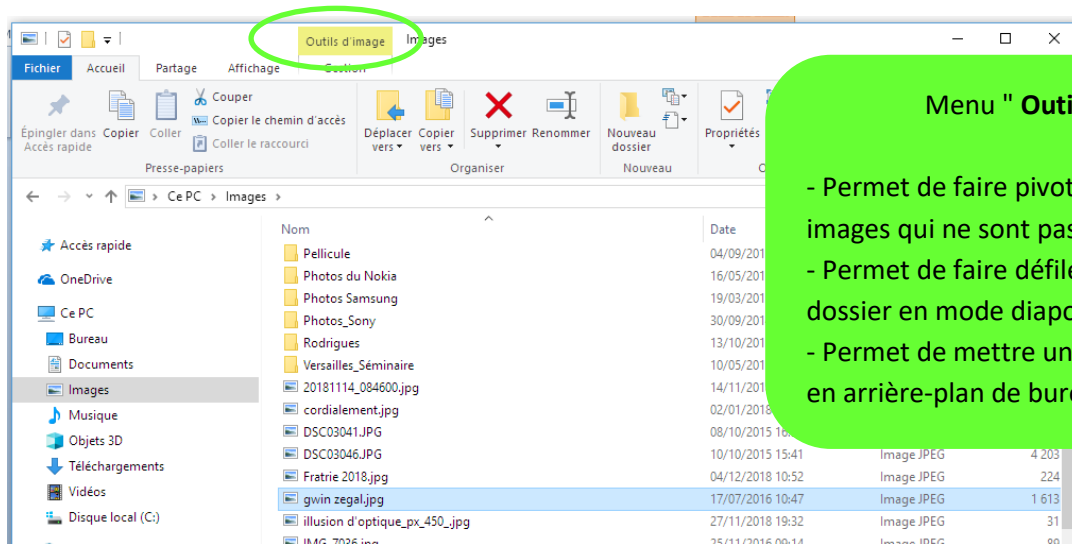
Outils d'image Images

Fichier Accueil Partage Affichage Gestion

Épingler dans Accès rapide Copier Coller Couper Copier le chemin d'accès Coller le raccourci Presse-papiers

Déplacer vers Copier vers Supprimer Renommer Organiser

Nouveau dossier Nouveau

Propriétés

Ce PC › Images ›

Accès rapide
OneDrive
Ce PC
Bureau
Documents
Images
Musique
Objets 3D
Téléchargements
Vidéos
Disque local (C:)

| Nom | Date | | |
|---|---|---|---|
| Pellicule | 04/09/201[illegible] | | |
| Photos du Nokia | 16/05/201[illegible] | | |
| Photos Samsung | 19/03/201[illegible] | | |
| Photos_Sony | 30/09/201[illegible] | | |
| Rodrigues | 13/10/201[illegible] | | |
| Versailles_Séminaire | 10/05/201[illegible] | | |
| 20181114_084600.jpg | 14/11/201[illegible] | | |
| cordialement.jpg | 02/01/201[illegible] | | |
| DSC03041.JPG | 08/10/2015 1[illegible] | | |
| DSC03046.JPG | 10/10/2015 15:41 | Image JPEG | 4 203 |
| Fratrie 2018.jpg | 04/12/2018 10:52 | Image JPEG | 224 |
| gwin zegal.jpg | 17/07/2016 10:47 | Image JPEG | 1 613 |
| illusion d'optique_px_450_.jpg | 27/11/2018 19:32 | Image JPEG | 31 |
| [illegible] | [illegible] | Image JPEG | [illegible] |

Menu " Outi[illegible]

- Permet de faire pivot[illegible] images qui ne sont pas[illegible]
- Permet de faire défile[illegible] dossier en mode diapo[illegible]
- Permet de mettre un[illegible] en arrière-plan de bur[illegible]